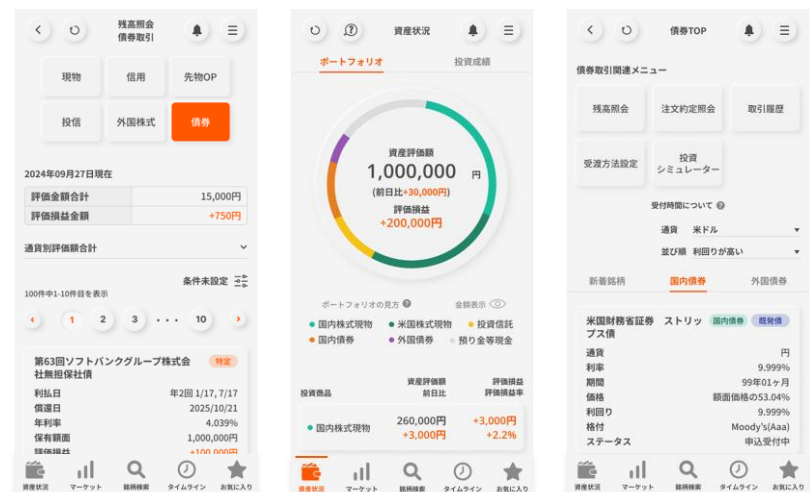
残高照会
債券取引

現物
信用
先物OP
投信
外国株式
債券

2024年09月27日現在

| 評価金額合計 | 15,000円 |
|---|---|
| 評価損益金額 | +750円 |

通貨別評価額合計

条件未設定

100件中1-10件目を表示

1 2 3 ・・・ 10

第63回ソフトバンクグループ株式会社無担保社債
特定

| 利払日 | 年2回 1/17, 7/17 |
|---|---|
| 償還日 | 2025/10/21 |
| 年利率 | 4.039% |
| 保有額面 | 1,000,000円 |
| 評価損益 | +100,000円 |

資産状況 マーケット 銘柄検索 タイムライン お気に入り

資産状況

ポートフォリオ
投資成績

資産評価額
1,000,000 円
(前日比+30,000円)
評価損益
+200,000円

ポートフォリオの見方
金額表示

国内株式現物
米国株式現物
投資信託
国内債券
外国債券
預り金等現金

| 投資商品 | 資産評価額 前日比 | 評価損益 評価損益率 |
|---|---|---|
| 国内株式現物 | 260,000円 +3,000円 | +3,000円 +2.2% |

資産状況 マーケット 銘柄検索 タイムライン お気に入り

債券TOP

債券取引関連メニュー

残高照会
注文約定照会
取引履歴
受渡方法設定
投資シミュレーター

受付時間について

通貨 米ドル
並び順 利回りが高い

新着銘柄
国内債券
外国債券

米国財務省証券 ストリップス債
国内債券
既発債

| 通貨 | 円 |
|---|---|
| 利率 | 9.999% |
| 期間 | 99年01ヶ月 |
| 価格 | 額面価格の53.04% |
| 利回り | 9.999% |
| 格付 | Moody's(Aaa) |
| ステータス | 申込受付中 |

資産状況 マーケット 銘柄検索 タイムライン お気に入り